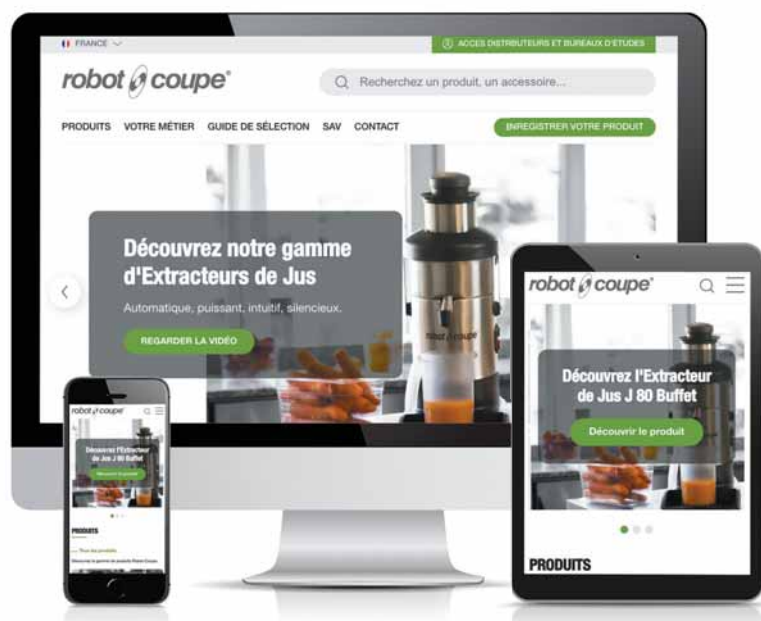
FRANCE

ACCES DISTRIBUTEURS ET BUREAUX D'ETUDES

robot coupe

Recherchez un produit, un accessoire...

PRODUITS VOTRE MÉTIER GUIDE DE SÉLECTION SAV CONTACT

ENREGISTRER VOTRE PRODUIT

Découvrez notre gamme d'Extracteurs de Jus

Automatique, puissant, intuitif, silencieux.

REGARDER LA VIDÉO

robot coupe

robot coupe

Découvrez l'Extracteur de Jus J 80 Buffet

Découvrir le produit

PRODUITS

robot coupe

Découvrez l'Extracteur de Jus J 80 Buffet

Découvrir le produit

PRODUITS

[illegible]

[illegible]